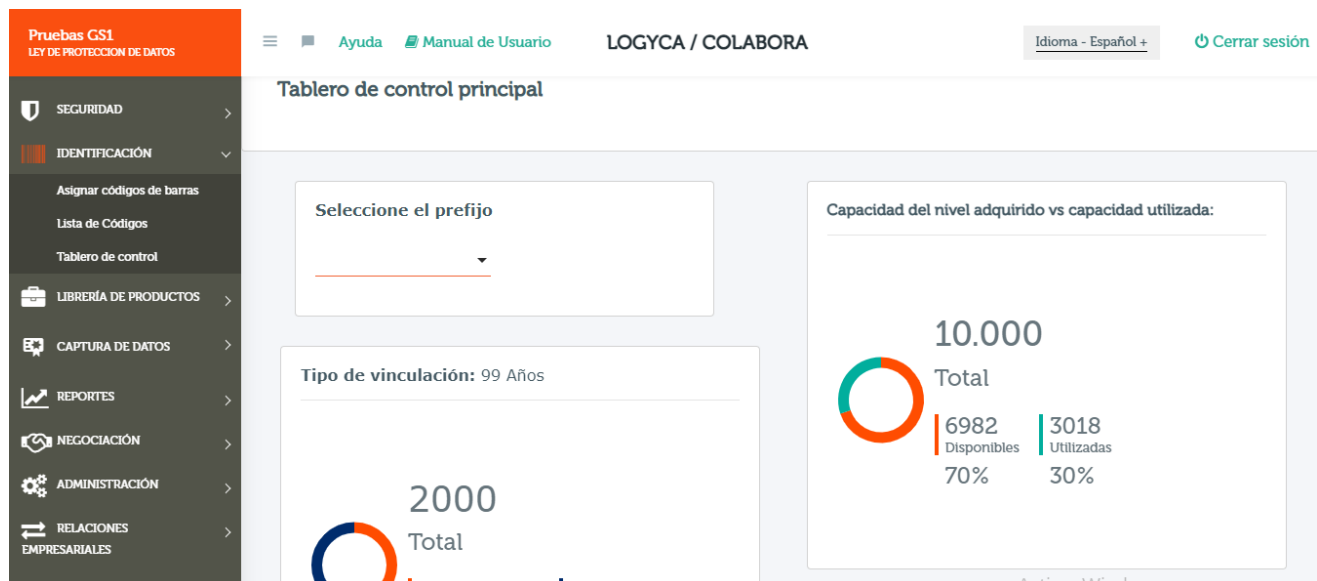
Pruebas GS1
LEY DE PROTECCION DE DATOS

SEGURIDAD
IDENTIFICACIÓN
Asignar códigos de barras
Lista de Códigos
Tablero de control
LIBRERÍA DE PRODUCTOS
CAPTURA DE DATOS
REPORTES
NEGOCIACIÓN
ADMINISTRACIÓN
RELACIONES EMPRESARIALES

Ayuda
Manual de Usuario
LOGYCA / COLABORA
Idioma - Español +
Cerrar sesión

Tablero de control principal

Seleccione el prefijo

Tipo de vinculación: 99 Años

2000
Total

Capacidad del nivel adquirido vs capacidad utilizada:

10.000
Total
6982
Disponibles
70%
3018
Utilizadas
30%